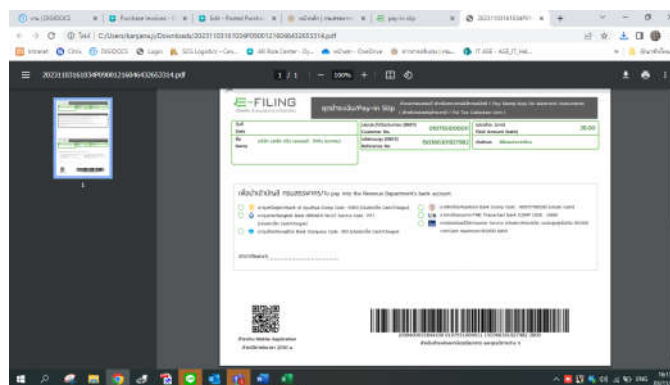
E-FILING

ใบนำฝาก/Pay-in Slip

Customer No. 093750000009

Total Amount (baht) 35.00

Reference No. 050900000027082

เพื่อนำเงินฝากเข้าบัญชีของกรมสรรพากร / To pay into the Revenue Department's bank account

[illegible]

1 / 1 | — 100% + | ⊡ ⊘

20231103161034P0900121606463265314.pdf

C:/Users/kanjana.j/Downloads/20231103161034P0900121606463265314.pdf

Pay-in slip

1